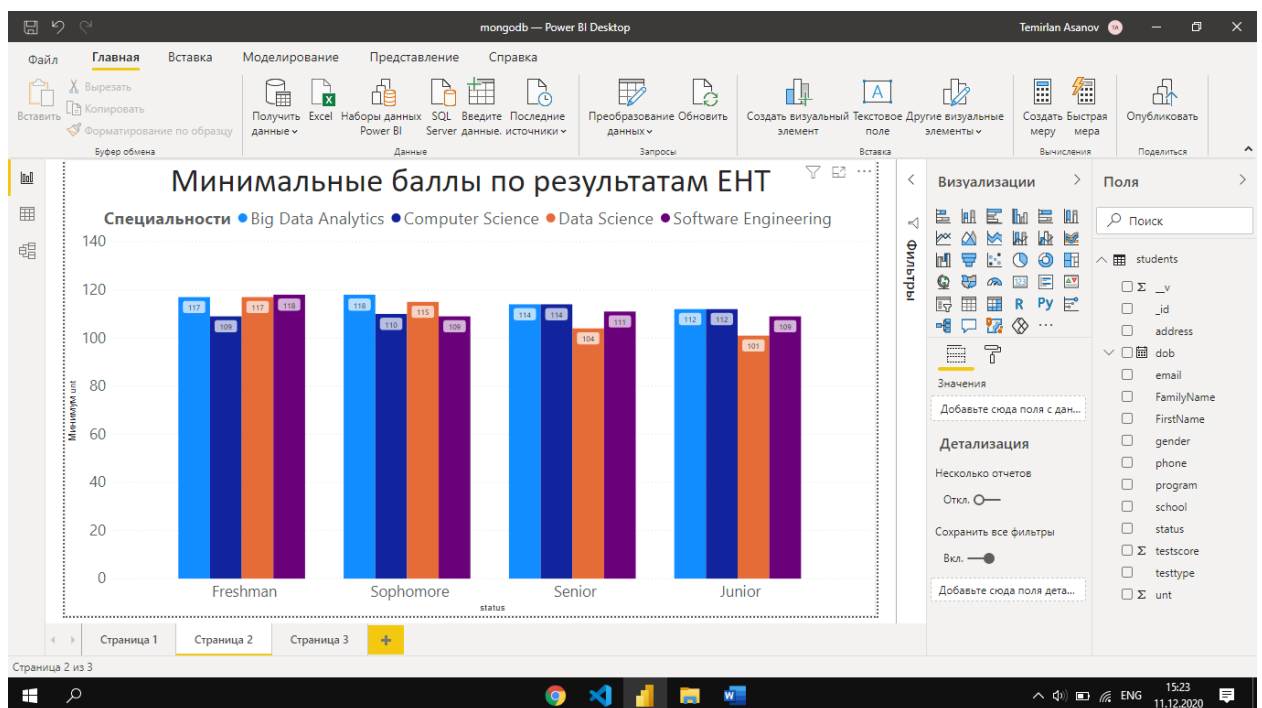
mongodb — Power BI Desktop
Temirlan Asanov

Файл Главная Вставка Моделирование Представление Справка

Вставить
Вырезать
Копировать
Форматирование по образцу
Буфер обмена

Получить данные
Excel
Наборы данных Power BI
SQL Server
Введите данные.
Последние источники
Данные

Преобразование данных
Обновить
Запросы

Создать визуальный элемент
Текстовое поле
Другие визуальные элементы
Вставка

Создать меру
Быстрая мера
Вычисления

Опубликовать
Поделиться

Минимальные баллы по результатам ЕНТ

Специальности ● Big Data Analytics ● Computer Science ● Data Science ● Software Engineering

140
120
100
80
60
40
20
0

Минимум unt

117 109 117 118
118 110 115 109
114 114 104 111
112 112 101 109

Freshman Sophomore Senior Junior
status

Фильтры

Визуализации
Значения
Добавьте сюда поля с дан...
Детализация
Несколько отчетов
Откл.
Сохранить все фильтры
Вкл.
Добавьте сюда поля дета...

Поля
Поиск
students
Σ _v
_id
address
dob
email
FamilyName
FirstName
gender
phone
program
school
status
Σ testscore
testtype
Σ unt

Страница 1 Страница 2 Страница 3 +

Страница 2 из 3

ENG
15:23
11.12.2020